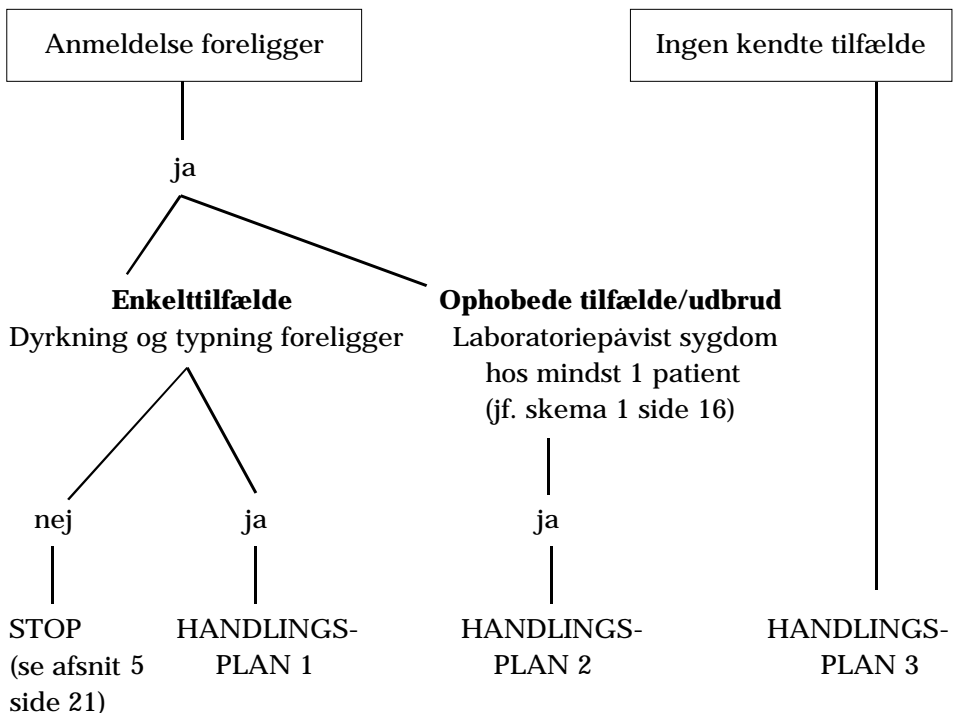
Anmeldelse foreligger

Ingen kendte tilfælde

ja

**Enkelttilfælde**
Dyrkning og typning foreligger

**Ophobede tilfælde/udbrud**
Laboratoriepåvist sygdom hos mindst 1 patient (jf. skema 1 side 16)

nej

ja

ja

STOP (se afsnit 5 side 21)

HANDLINGS-PLAN 1

HANDLINGS-PLAN 2

HANDLINGS-PLAN 3